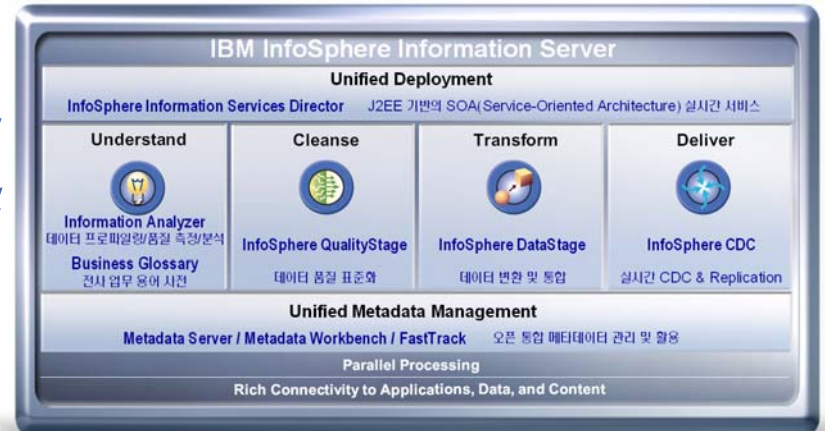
IBM InfoSphere Information Server

Unified Deployment

InfoSphere Information Services Director J2EE 기반의 SOA(Service-Oriented Architecture) 실시간 서비스

Understand

Information Analyzer
데이터 프로파일링/품질 측정/분석

Business Glossary
전사 업무 용어 사전

Cleanse

InfoSphere QualityStage

데이터 품질 표준화

Transform

InfoSphere DataStage

데이터 변환 및 통합

Deliver

InfoSphere CDC

실시간 CDC & Replication

Unified Metadata Management

Metadata Server / Metadata Workbench / FastTrack 오픈 통합 메타데이터 관리 및 활용

Parallel Processing

Rich Connectivity to Applications, Data, and Content